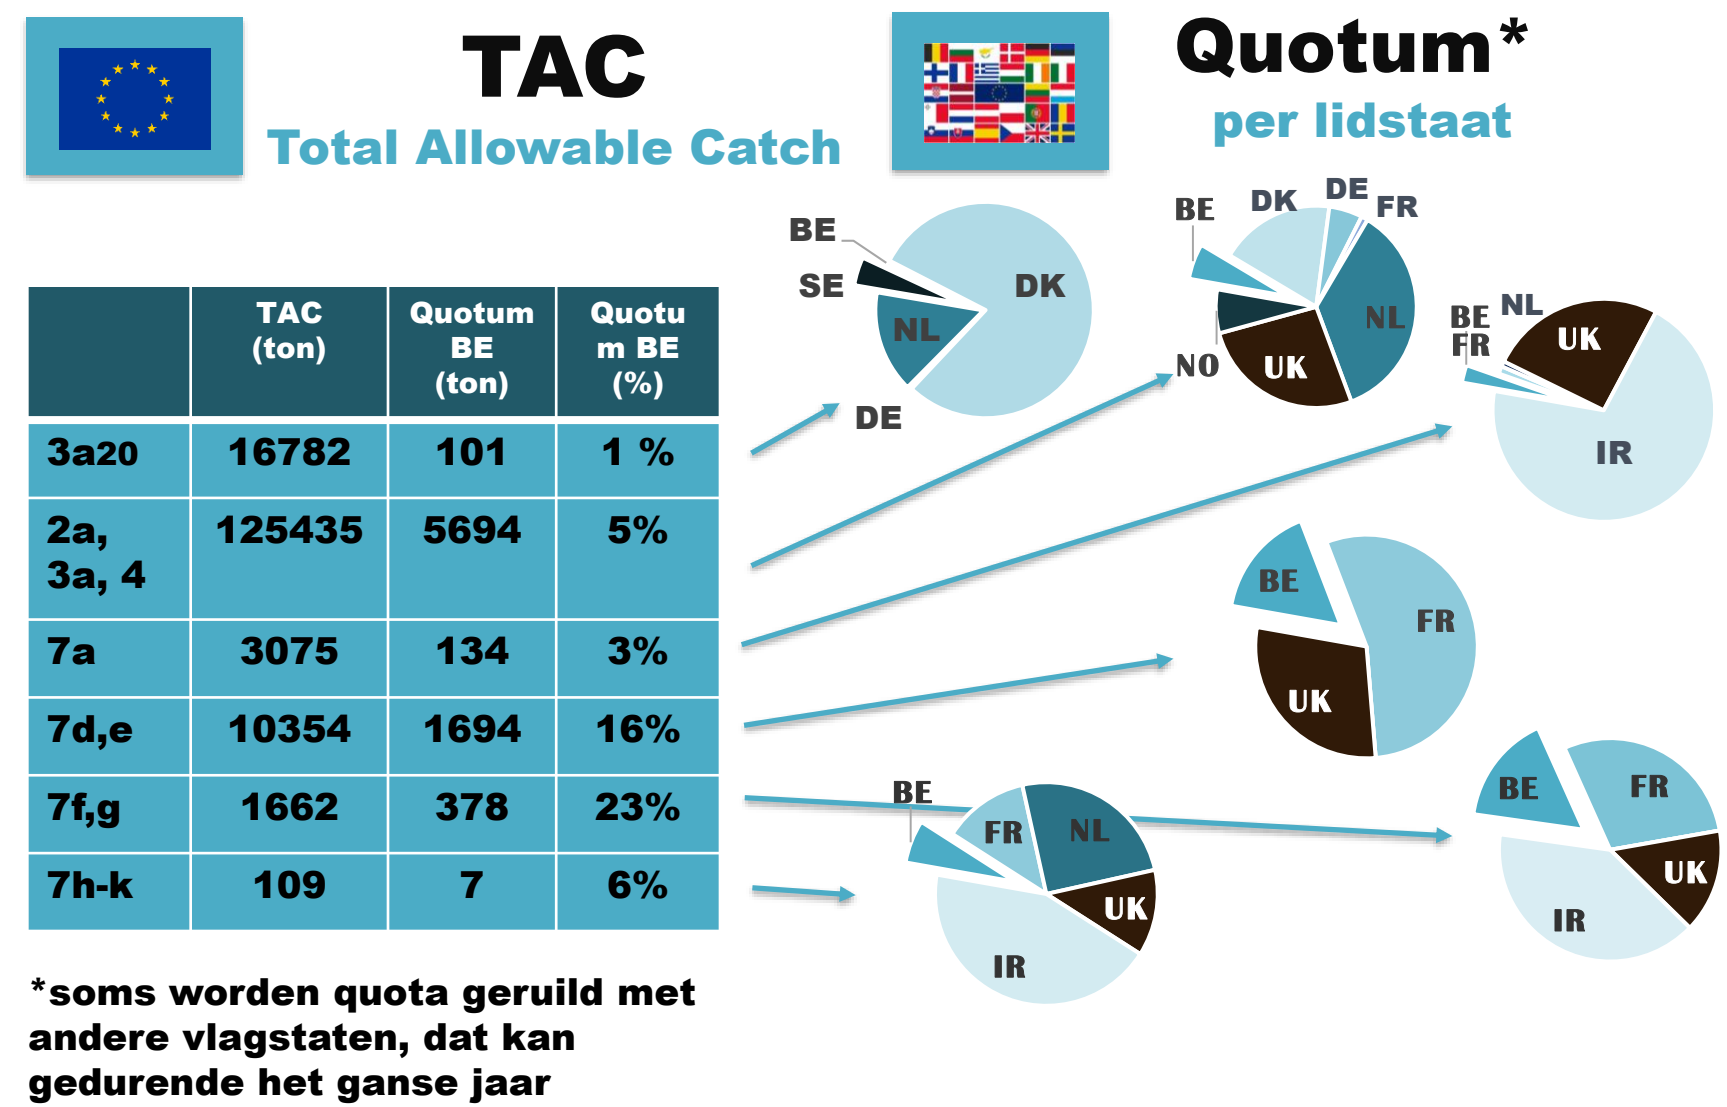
TAC
Total Allowable Catch

Quotum*
per lidstaat

| | TAC (ton) | Quotum BE (ton) | Quotum BE (%) |
|---|---|---|---|
| 3a20 | 16782 | 101 | 1 % |
| 2a, 3a, 4 | 125435 | 5694 | 5% |
| 7a | 3075 | 134 | 3% |
| 7d,e | 10354 | 1694 | 16% |
| 7f,g | 1662 | 378 | 23% |
| 7h-k | 109 | 7 | 6% |

*soms worden quota geruild met andere vlagstaten, dat kan gedurende het ganse jaar

BE
SE
DK
NL
DE

BE
DK
DE
FR
NL
NO
UK

BE
NL
FR
UK
IR

BE
FR
UK

BE
FR
NL
UK
IR

BE
FR
UK
IR